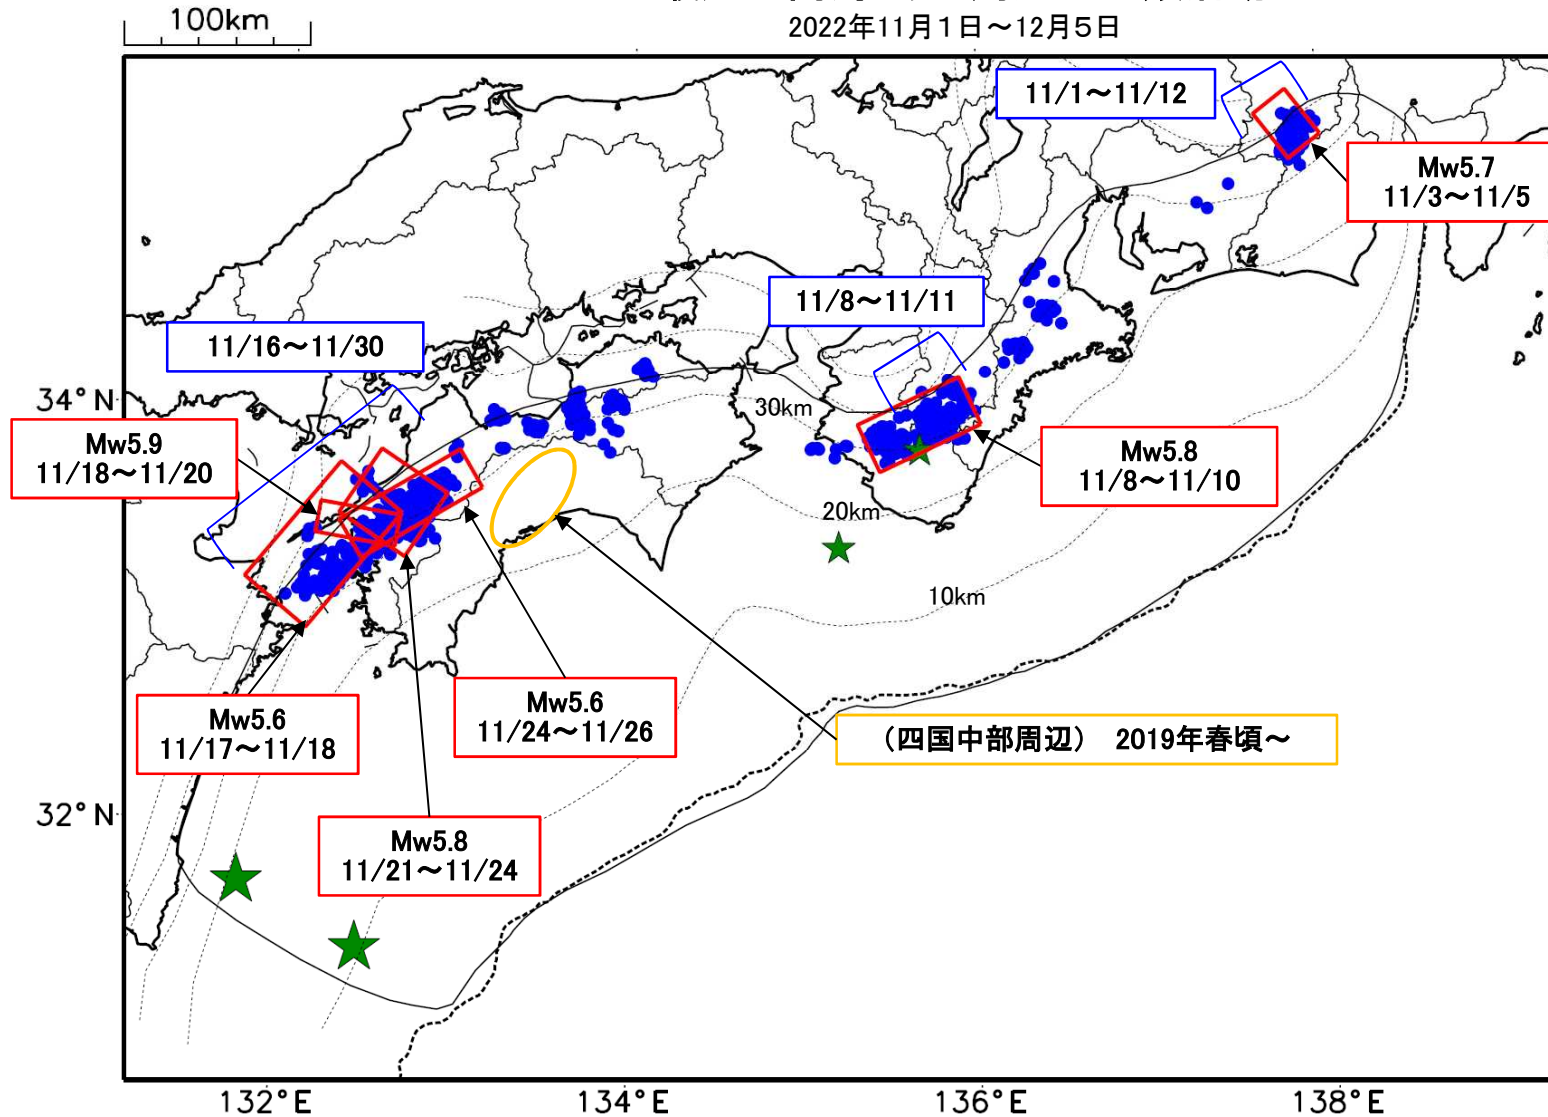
100km

2022年11月1日～12月5日

11/1～11/12

Mw5.7
11/3～11/5

11/8～11/11

11/16～11/30

34° N

Mw5.9
11/18～11/20

30km

Mw5.8
11/8～11/10

20km

10km

Mw5.6
11/17～11/18

Mw5.6
11/24～11/26

（四国中部周辺） 2019年春頃～

32° N

Mw5.8
11/21～11/24

132° E

134° E

136° E

138° E